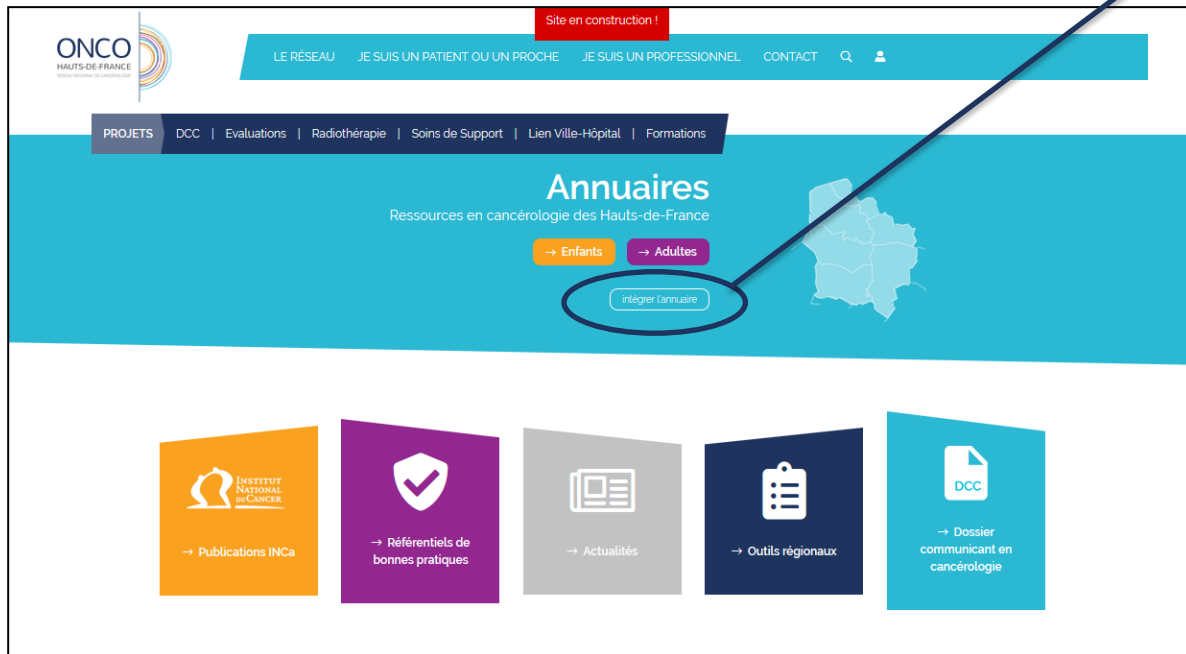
Site en construction !

ONCO
HAUTS-DE-FRANCE
RÉSEAU RÉGIONAL DE CANCÉROLOGIE

LE RÉSEAU  JE SUIS UN PATIENT OU UN PROCHE  JE SUIS UN PROFESSIONNEL  CONTACT

PROJETS  DCC | Evaluations | Radiothérapie | Soins de Support | Lien Ville-Hôpital | Formations

Annuaires
Ressources en cancérologie des Hauts-de-France

→ Enfants  → Adultes

intégrer l'annuaire

INSTITUT NATIONAL DU CANCER
→ Publications INCa

→ Référentiels de bonnes pratiques

→ Actualités

→ Outils régionaux

DCC
→ Dossier communicant en cancérologie